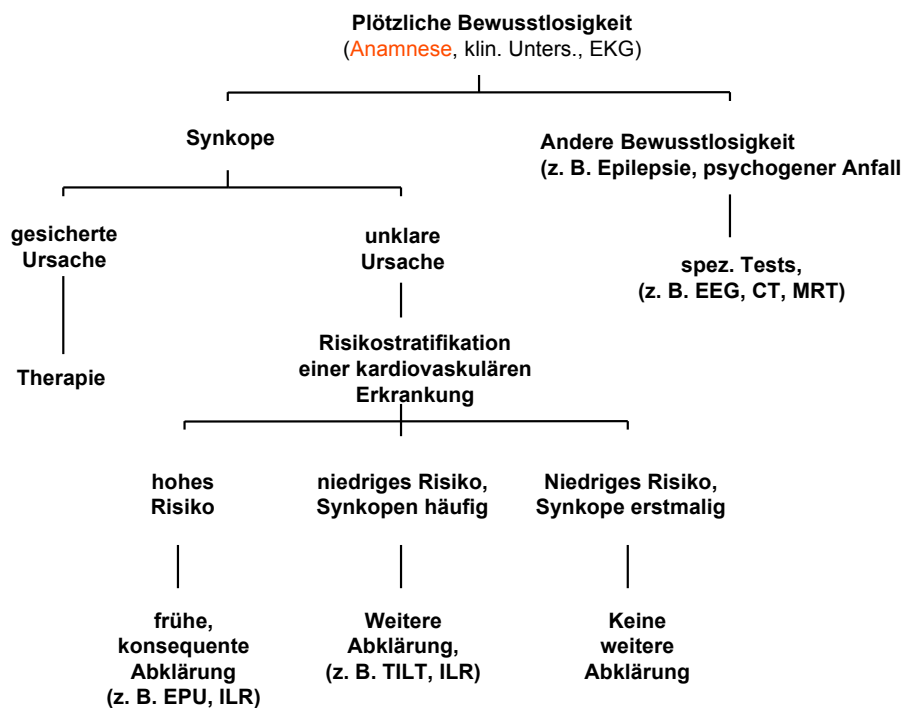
Plötzliche Bewusstlosigkeit
(Anamnese, klin. Unters., EKG)

Synkope

Andere Bewusstlosigkeit
(z. B. Epilepsie, psychogener Anfall

gesicherte Ursache

unklare Ursache

spez. Tests,
(z. B. EEG, CT, MRT)

Therapie

Risikostratifikation einer kardiovaskulären Erkrankung

hohes Risiko

niedriges Risiko, Synkopen häufig

Niedriges Risiko, Synkope erstmalig

frühe, konsequente Abklärung
(z. B. EPU, ILR)

Weitere Abklärung,
(z. B. TILT, ILR)

Keine weitere Abklärung